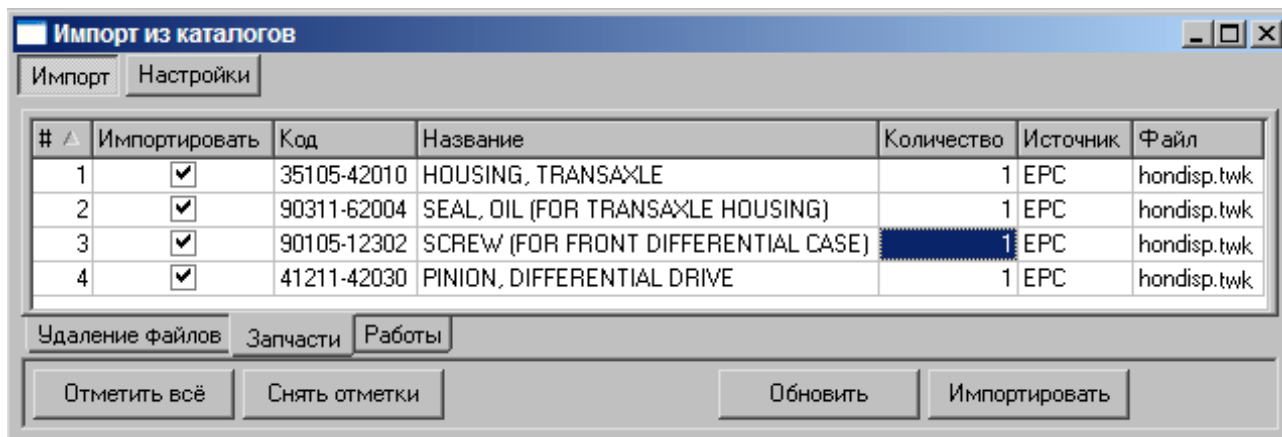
Импорт из каталогов

Импорт | Настройки

| # | Импортировать | Код | Название | Количество | Источник | Файл |
|---|---|---|---|---|---|---|
| 1 | ✔ | 35105-42010 | HOUSING, TRANSAXLE | 1 | EPC | hondisp.twk |
| 2 | ✔ | 90311-62004 | SEAL, OIL (FOR TRANSAXLE HOUSING) | 1 | EPC | hondisp.twk |
| 3 | ✔ | 90105-12302 | SCREW (FOR FRONT DIFFERENTIAL CASE) | 1 | EPC | hondisp.twk |
| 4 | ✔ | 41211-42030 | PINION, DIFFERENTIAL DRIVE | 1 | EPC | hondisp.twk |

Удаление файлов | Запчасти | Работы

Отметить всё | Снять отметки | Обновить | Импортировать